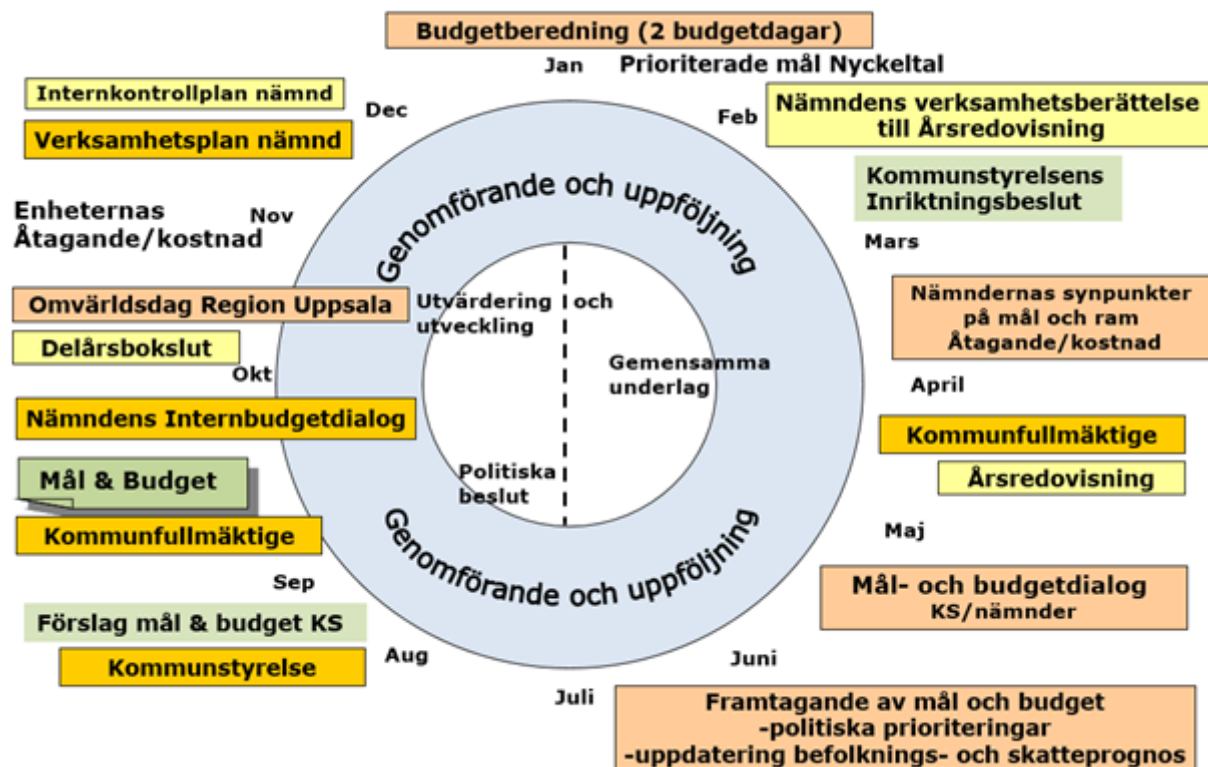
Budgetberedning (2 budgetdagar)

Jan

Prioriterade mål Nyckeltal

Internkontrollplan nämnd

Dec

Verksamhetsplan nämnd

Feb

Nämndens verksamhetsberättelse till Årsredovisning

Kommunstyrelsens Inriktningsbeslut

Enheternas Åtagande/kostnad

Nov

Mars

Genomförande och uppföljning

Utvärdering utveckling

och

Gemensamma underlag

Politiska beslut

Genomförande och uppföljning

Omvärldsdag Region Uppsala

Nämndernas synpunkter på mål och ram Åtagande/kostnad

Delårsbokslut

Okt

April

Nämndens Internbudgetdialog

Kommunfullmäktige

Mål & Budget

Årsredovisning

Kommunfullmäktige

Maj

Sep

Mål- och budgetdialog KS/nämnder

Förslag mål & budget KS

Kommunstyrelse

Aug

Juni

Juli

Framtagande av mål och budget
-politiska prioriteringar
-uppdatering befolknings- och skatteprognos